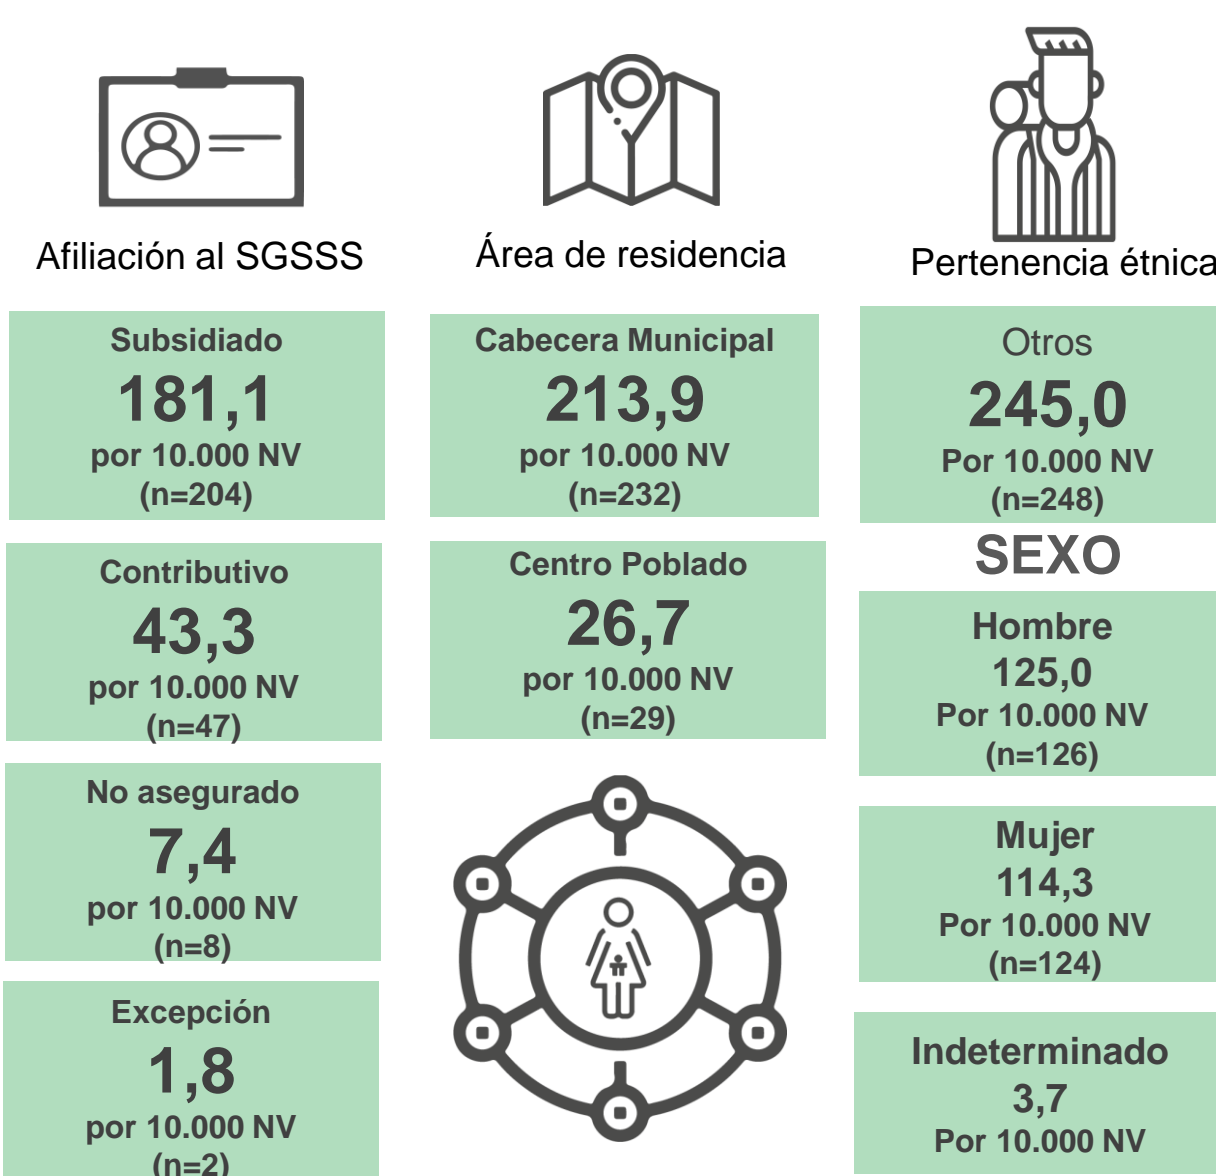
Afiliación al SGSSS

Subsidiado
181,1
por 10.000 NV
(n=204)

Contributivo
43,3
por 10.000 NV
(n=47)

No asegurado
7,4
por 10.000 NV
(n=8)

Excepción
1,8
por 10.000 NV
(n=2)

Área de residencia

Cabecera Municipal
213,9
por 10.000 NV
(n=232)

Centro Poblado
26,7
por 10.000 NV
(n=29)

Pertenencia étnica

Otros
245,0
Por 10.000 NV
(n=248)

SEXO

Hombre
125,0
Por 10.000 NV
(n=126)

Mujer
114,3
Por 10.000 NV
(n=124)

Indeterminado
3,7
Por 10.000 NV